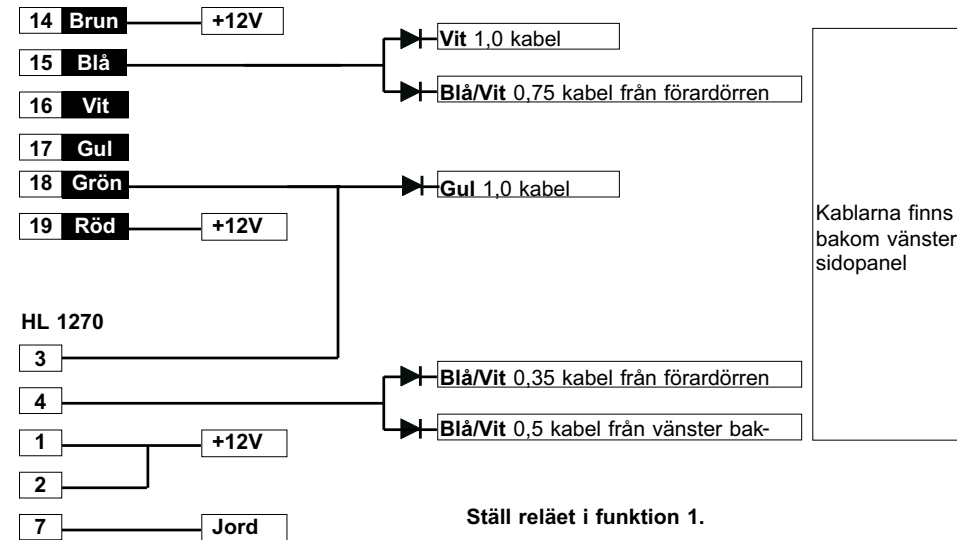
14 Brun
+12V
15 Blå
16 Vit
17 Gul
18 Grön
19 Röd
+12V

Vit 1,0 kabel
Blå/Vit 0,75 kabel från förardörren
Gul 1,0 kabel

Kablarna finns bakom vänster sidopanel

HL 1270
3
4
1
2
7

+12V
Jord

Blå/Vit 0,35 kabel från förardörren
Blå/Vit 0,5 kabel från vänster bak-

Ställ reläet i funktion 1.